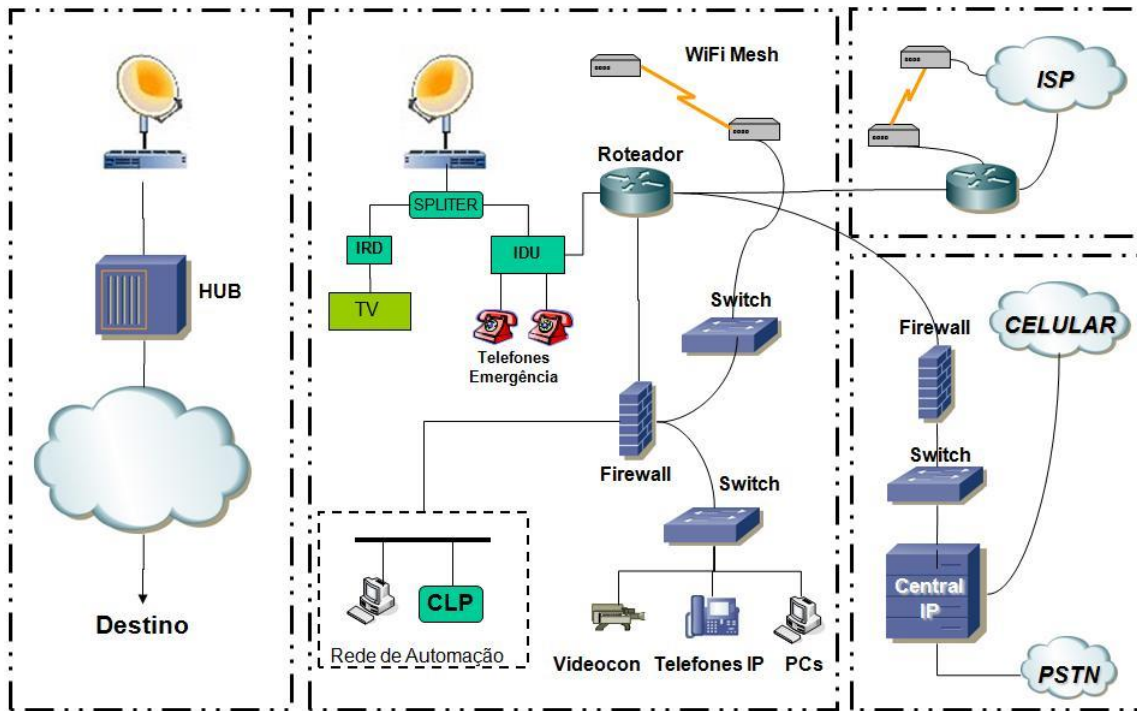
HUB

Destino

WiFi Mesh

Roteador

SPLITER

IRD

IDU

TV

Telefones Emergência

Switch

Firewall

Switch

CLP

Rede de Automação

Videocon

Telefones IP

PCs

ISP

Firewall

CELULAR

Switch

Central IP

PSTN